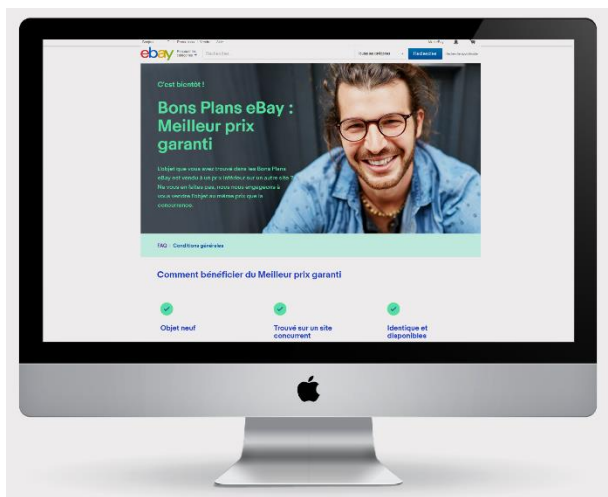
ebay

Rechercher

C'est bientôt !

Bons Plans eBay : Meilleur prix garanti

L'objet que vous avez trouvé dans les Bons Plans eBay est vendu à un prix inférieur sur un autre site ? Ne vous en faites pas, nous nous engageons à vous vendre l'objet au même prix que la concurrence.

FAQ · Conditions générales

Comment bénéficier du Meilleur prix garanti

Objet neuf

Trouvé sur un site concurrent

Identique et disponibles